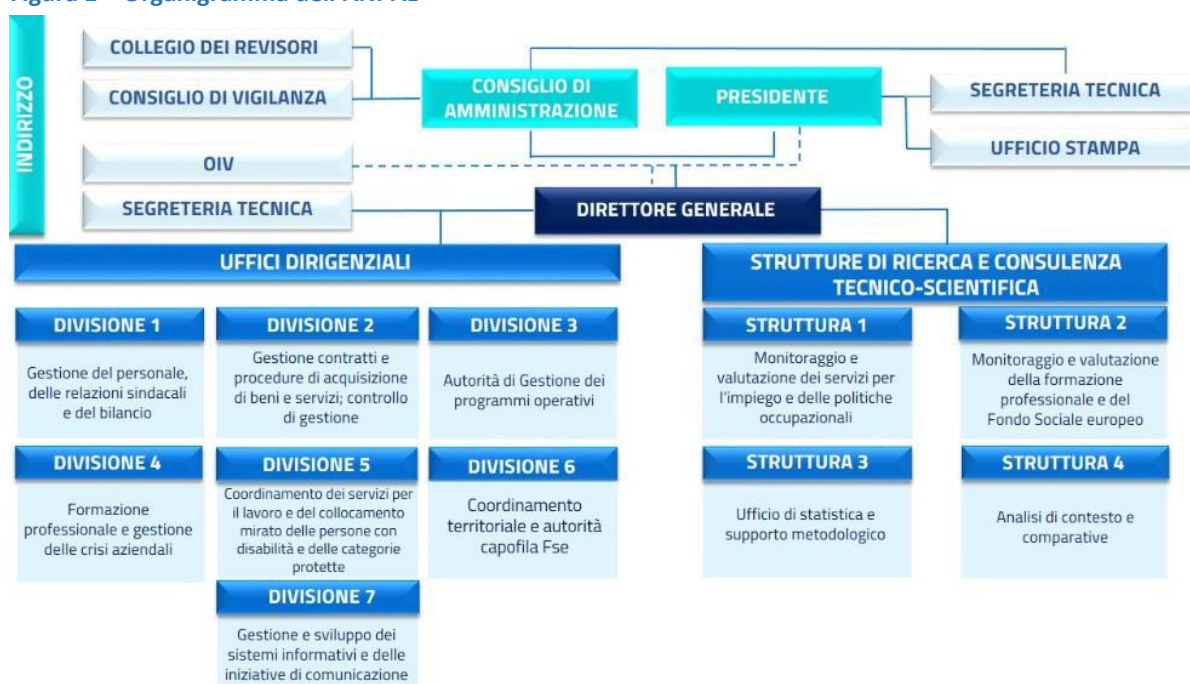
Figura 1 – Organigramma dell'ANPAL

INDIRIZZO

COLLEGIO DEI REVISORI

CONSIGLIO DI VIGILANZA

CONSIGLIO DI AMMINISTRAZIONE

PRESIDENTE

SEGRETERIA TECNICA

UFFICIO STAMPA

OIV

SEGRETERIA TECNICA

DIRETTORE GENERALE

UFFICI DIRIGENZIALI

DIVISIONE 1

Gestione del personale, delle relazioni sindacali e del bilancio

DIVISIONE 2

Gestione contratti e procedure di acquisizione di beni e servizi; controllo di gestione

DIVISIONE 3

Autorità di Gestione dei programmi operativi

DIVISIONE 4

Formazione professionale e gestione delle crisi aziendali

DIVISIONE 5

Coordinamento dei servizi per il lavoro e del collocamento mirato delle persone con disabilità e delle categorie protette

DIVISIONE 6

Coordinamento territoriale e autorità capofila Fse

DIVISIONE 7

Gestione e sviluppo dei sistemi informativi e delle iniziative di comunicazione

STRUTTURE DI RICERCA E CONSULENZA TECNICO-SCIENTIFICA

STRUTTURA 1

Monitoraggio e valutazione dei servizi per l'impiego e delle politiche occupazionali

STRUTTURA 2

Monitoraggio e valutazione della formazione professionale e del Fondo Sociale europeo

STRUTTURA 3

Ufficio di statistica e supporto metodologico

STRUTTURA 4

Analisi di contesto e comparative